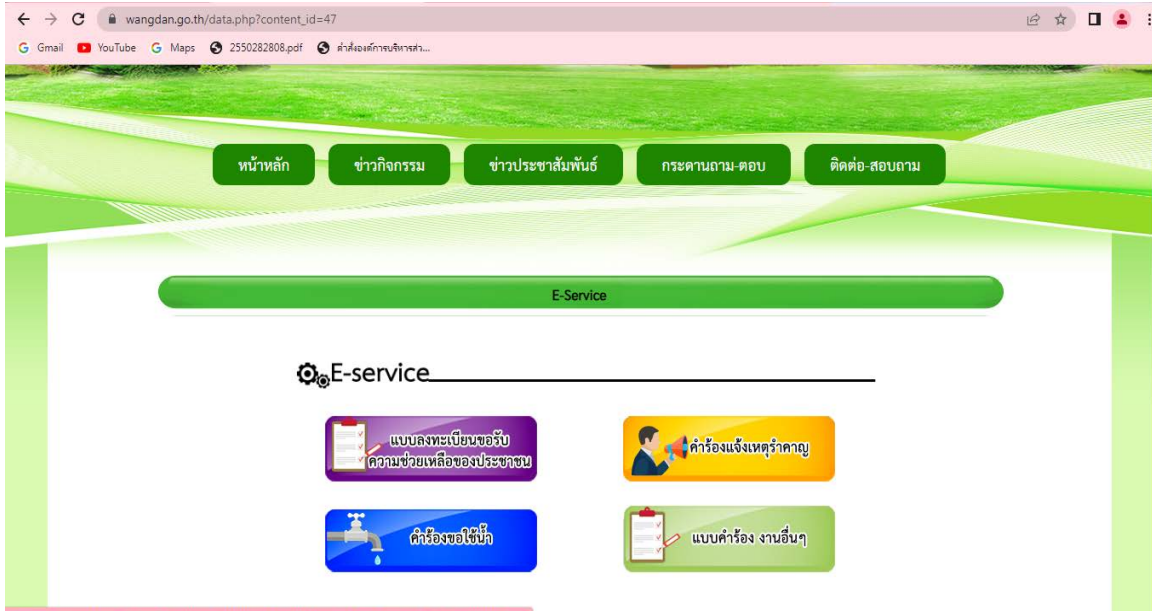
wangdan.go.th/data.php?content_id=47

Gmail YouTube Maps 2550282808.pdf คำสั่งองค์การบริหารส่ว...

หน้าหลัก ข่าวกิจกรรม ข่าวประชาสัมพันธ์ กระดานถาม-ตอบ ติดต่อ-สอบถาม

E-Service

E-service

แบบลงทะเบียนขอรับความช่วยเหลือของประชาชน

คำร้องแจ้งเหตุรำคาญ

คำร้องขอใช้น้ำ

แบบคำร้อง งานอื่นๆ